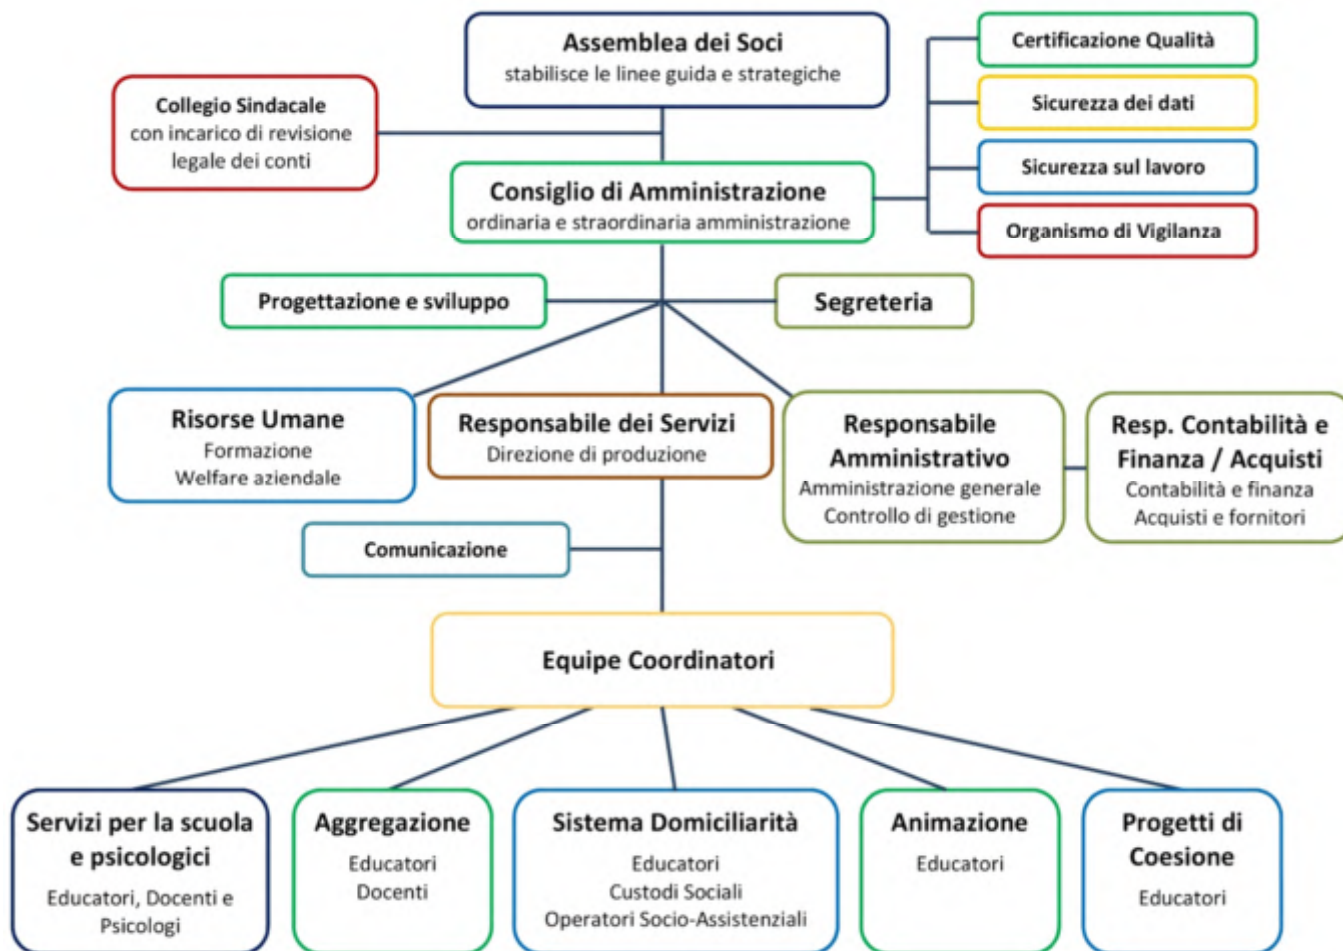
Assemblea dei Soci
stabilisce le linee guida e strategiche

Collegio Sindacale
con incarico di revisione legale dei conti

Certificazione Qualità

Sicurezza dei dati

Sicurezza sul lavoro

Organismo di Vigilanza

Consiglio di Amministrazione
ordinaria e straordinaria amministrazione

Progettazione e sviluppo

Segreteria

Risorse Umane
Formazione
Welfare aziendale

Responsabile dei Servizi
Direzione di produzione

Responsabile Amministrativo
Amministrazione generale
Controllo di gestione

Resp. Contabilità e Finanza / Acquisti
Contabilità e finanza
Acquisti e fornitori

Comunicazione

Equipe Coordinatori

Servizi per la scuola e psicologici
Educatori, Docenti e Psicologi

Aggregazione
Educatori
Docenti

Sistema Domiciliarità
Educatori
Custodi Sociali
Operatori Socio-Assistenziali

Animazione
Educatori

Progetti di Coesione
Educatori